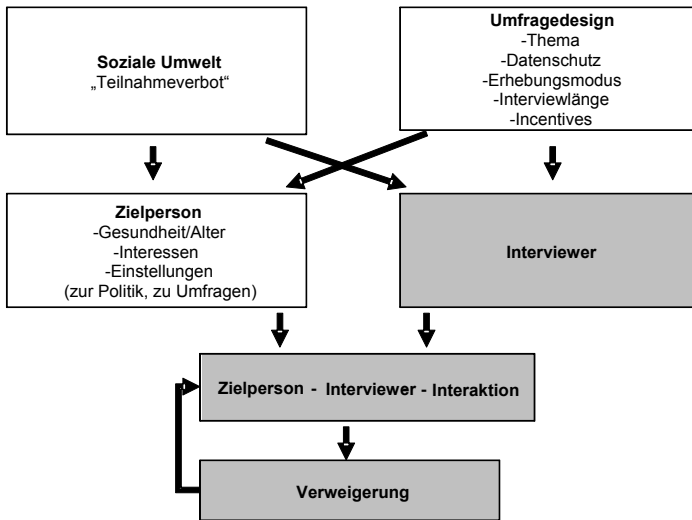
**Soziale Umwelt**
„Teilnahmeverbot"

**Umfragedesign**
-Thema
-Datenschutz
-Erhebungsmodus
-Interviewlänge
-Incentives

**Zielperson**
-Gesundheit/Alter
-Interessen
-Einstellungen
(zur Politik, zu Umfragen)

**Interviewer**

**Zielperson - Interviewer - Interaktion**

**Verweigerung**